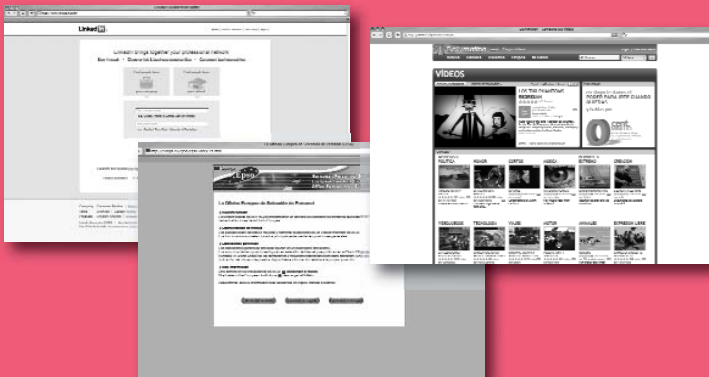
Linked in

LinkedIn brings together your professional network

VIDEOS

LOS TRES CHANCHITOS REGRESAN

PODER PARA ESTE CUANDO QUIERAS

POLÍTICA
HUMOR
DEPORTES
MÚSICA
ENTRETENI
CREACIÓN
TECNOLOGÍA
VIAJES
ACTUAR
ANIMALES
EXPRESIÓN LIBRE

Los Últimos Principios de Aseguramiento de Privacidad